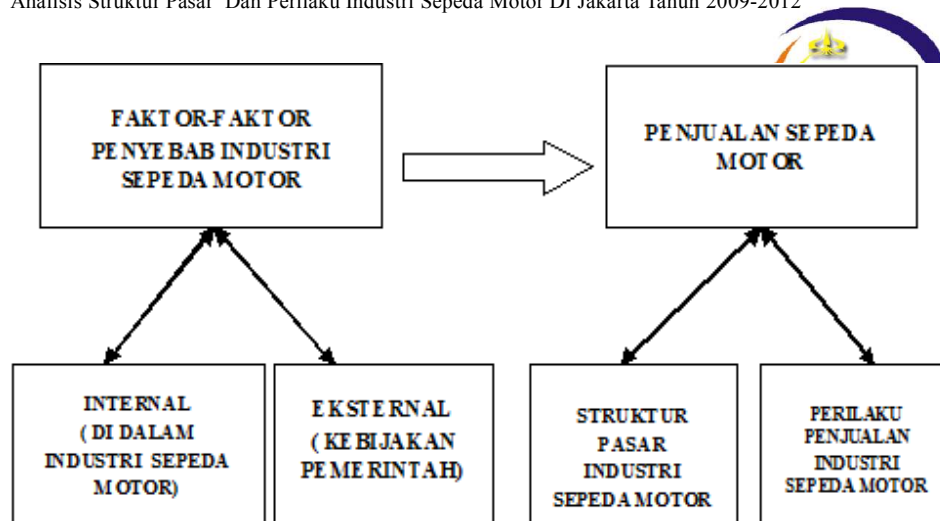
Analisis Struktur Pasar Dan Perilaku Industri Sepeda Motor Di Jakarta Tahun 2009-2012

FAKTOR-FAKTOR PENYEBAB INDUSTRI SEPEDA MOTOR

PENJUALAN SEPEDA MOTOR

INTERNAL (DI DALAM INDUSTRI SEPEDA MOTOR)

EKSTERNAL (KEBIJAKAN PEMERINTAH)

STRUKTUR PASAR INDUSTRI SEPEDA MOTOR

PERILAKU PENJUALAN INDUSTRI SEPEDA MOTOR